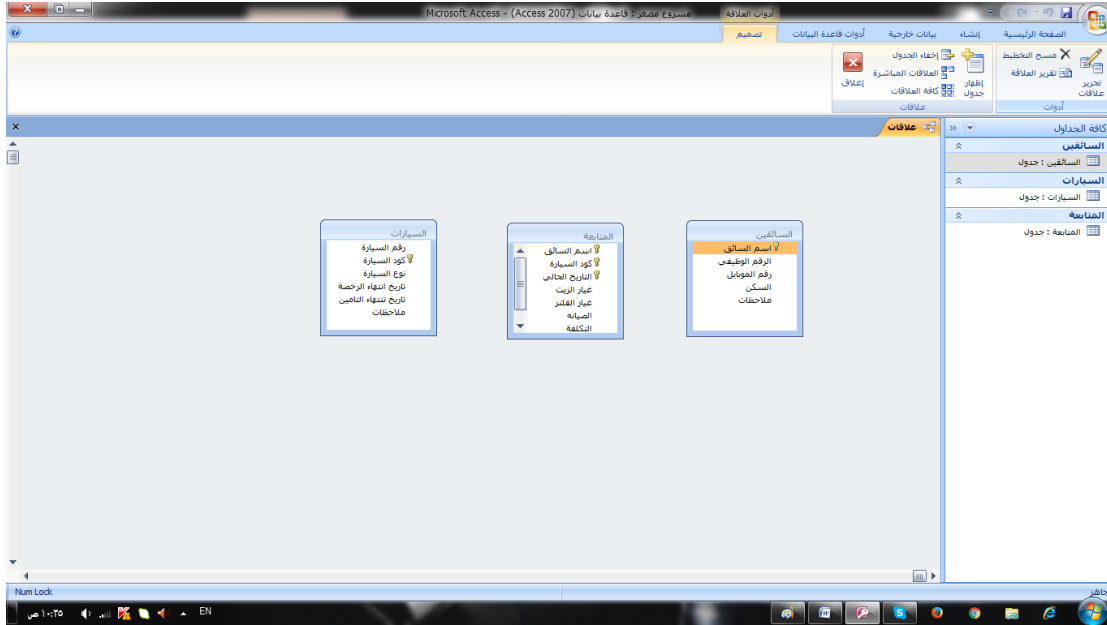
أدوات العلاقة
مشروع مصغر : قاعدة بيانات (Access 2007) - Microsoft Access

الصفحة الرئيسية
إنشاء
بيانات خارجية
أدوات قاعدة البيانات
تصميم

تحرير علاقات
مسح التخطيط
تقرير العلاقة
أدوات
إظهار جدول
إخفاء الجدول
العلاقات المباشرة
كافة العلاقات
علاقات
إغلاق

كافة الجداول
السائقين
السائقين : جدول
السيارات
السيارات : جدول
المتابعة
المتابعة : جدول

علاقات

السيارات
رقم السيارة
كود السيارة
نوع السيارة
تاريخ انتهاء الرخصة
تاريخ تنتهاء التامين
ملاحظات

المتابعة
اسم السائق
كود السيارة
التاريخ الحالي
عيار الزيت
عيار الفلتر
الصيانه
التكلفة

السائقين
اسم السائق
الرقم الوظيفي
رقم الموبايل
السكن
ملاحظات

جاهز
Num Lock
EN
١٠:٣٥ ص